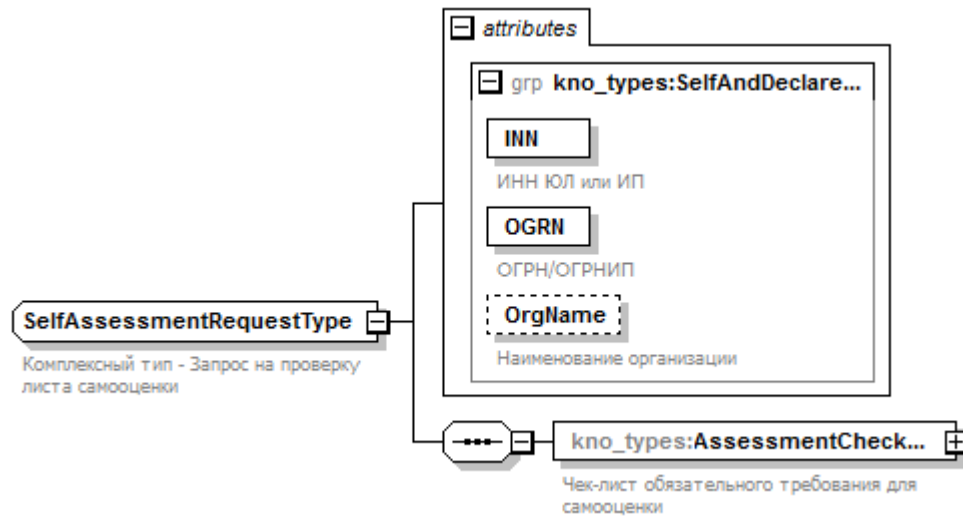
attributes

grp kno_types:SelfAndDeclare...

INN

ИНН ЮЛ или ИП

OGRN

ОГРН/ОГРНИП

OrgName

Наименование организации

SelfAssessmentRequestType

Комплексный тип - Запрос на проверку листа самооценки

kno_types:AssessmentCheck...

Чек-лист обязательного требования для самооценки